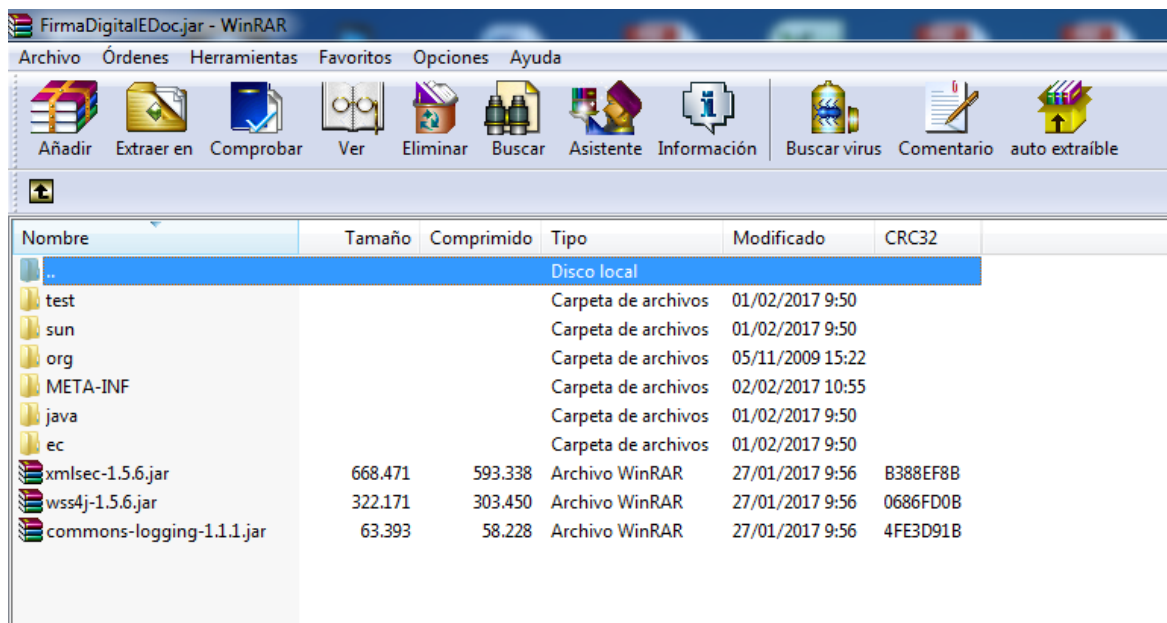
FirmaDigitalEDoc.jar - WinRAR

Archivo Órdenes Herramientas Favoritos Opciones Ayuda

Añadir Extraer en Comprobar Ver Eliminar Buscar Asistente Información Buscar virus Comentario auto extraíble

| Nombre | Tamaño | Comprimido | Tipo | Modificado | CRC32 |
|---|---|---|---|---|---|
| .. | | | Disco local | | |
| test | | | Carpeta de archivos | 01/02/2017 9:50 | |
| sun | | | Carpeta de archivos | 01/02/2017 9:50 | |
| org | | | Carpeta de archivos | 05/11/2009 15:22 | |
| META-INF | | | Carpeta de archivos | 02/02/2017 10:55 | |
| java | | | Carpeta de archivos | 01/02/2017 9:50 | |
| ec | | | Carpeta de archivos | 01/02/2017 9:50 | |
| xmlsec-1.5.6.jar | 668.471 | 593.338 | Archivo WinRAR | 27/01/2017 9:56 | B388EF8B |
| wss4j-1.5.6.jar | 322.171 | 303.450 | Archivo WinRAR | 27/01/2017 9:56 | 0686FD0B |
| commons-logging-1.1.1.jar | 63.393 | 58.228 | Archivo WinRAR | 27/01/2017 9:56 | 4FE3D91B |